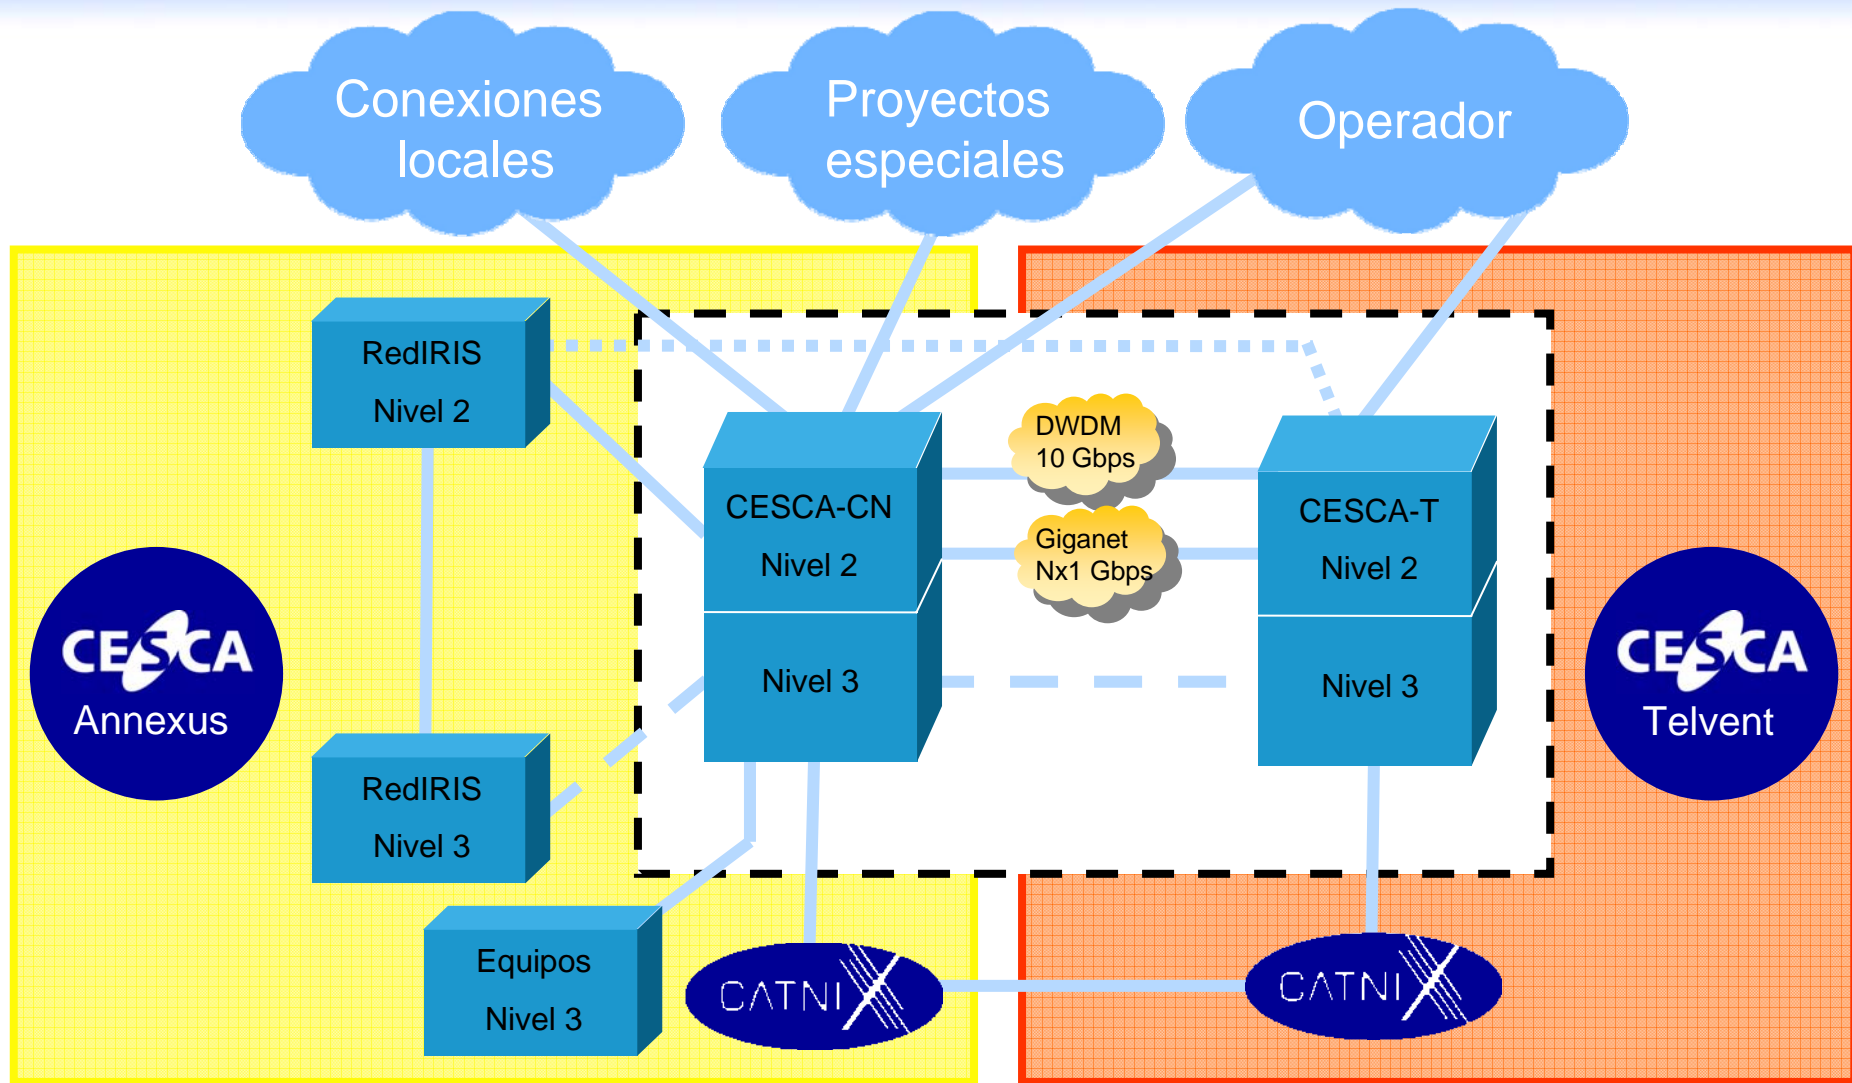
Conexiones locales

Proyectos especiales

Operador

RedIRIS
Nivel 2

CESCA-CN
Nivel 2
Nivel 3

DWDM
10 Gbps

Giganet
Nx1 Gbps

CESCA-T
Nivel 2
Nivel 3

CESCA
Annexus

CESCA
Telvent

RedIRIS
Nivel 3

Equipos
Nivel 3

CATNIX

CATNIX